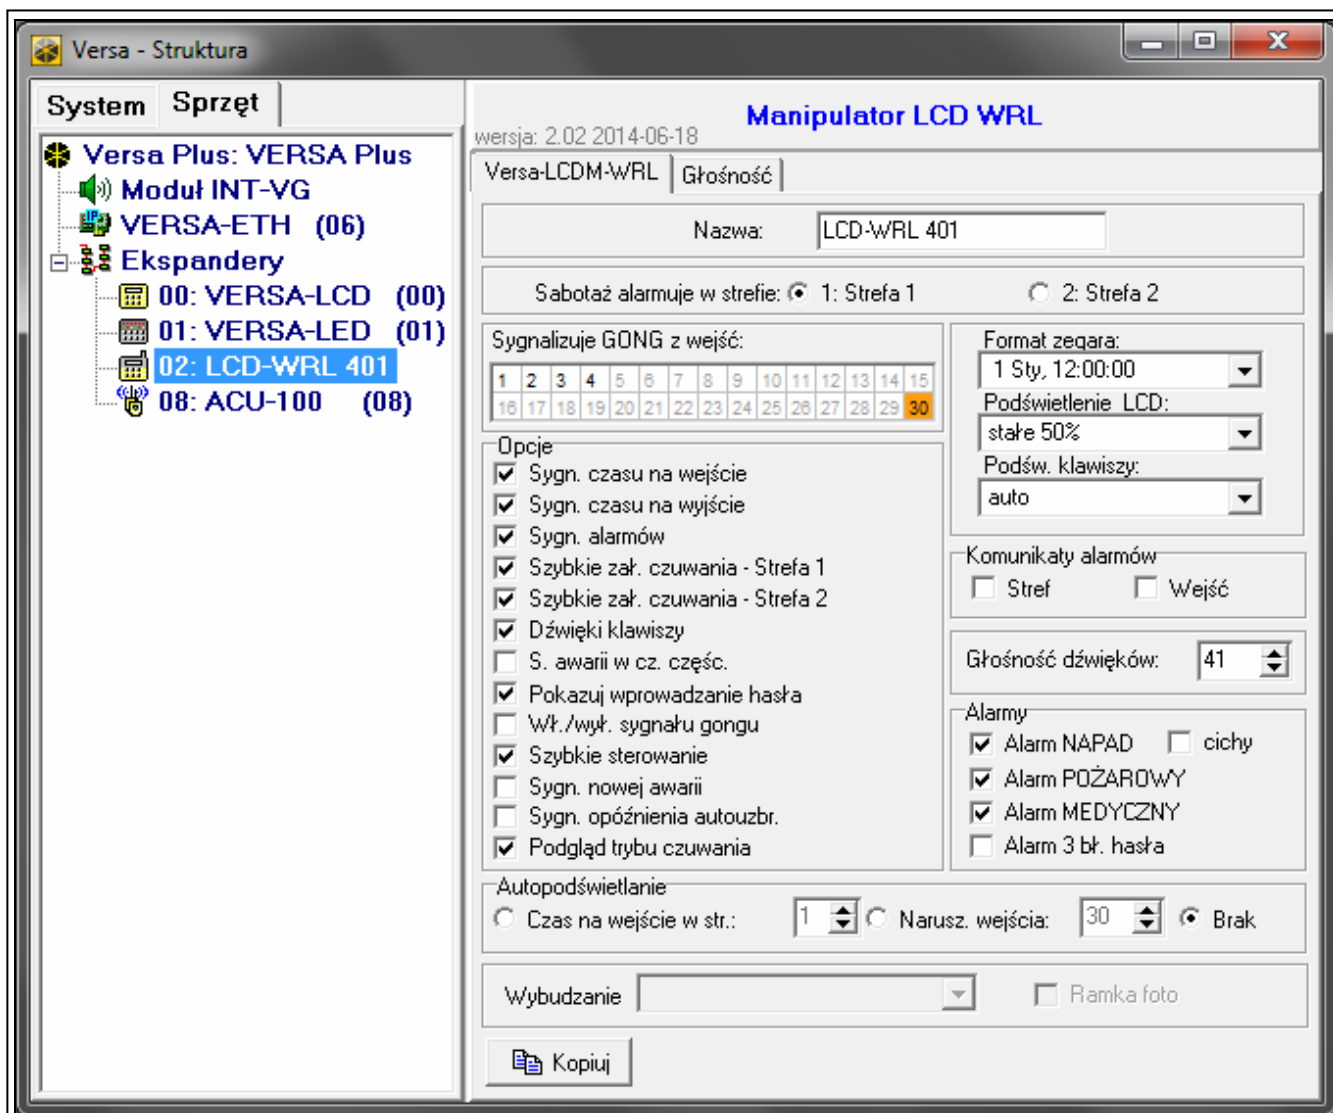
Versa - Struktura

System Sprzęt

Versa Plus: VERSA Plus
Moduł INT-VG
VERSA-ETH (06)
Ekspandery
00: VERSA-LCD (00)
01: VERSA-LED (01)
02: LCD-WRL 401
08: ACU-100 (08)

wersja: 2.02 2014-06-18

Manipulator LCD WRL

Versa-LCDM-WRL Głośność

Nazwa: LCD-WRL 401

Sabotaż alarmuje w strefie: 1: Strefa 1 2: Strefa 2

Sygnalizuje GONG z wejść:

| 1 | 2 | 3 | 4 | 5 | 6 | 7 | 8 | 9 | 10 | 11 | 12 | 13 | 14 | 15 |
|---|---|---|---|---|---|---|---|---|---|---|---|---|---|---|
| 16 | 17 | 18 | 19 | 20 | 21 | 22 | 23 | 24 | 25 | 26 | 27 | 28 | 29 | 30 |

Opcje
Sygn. czasu na wejście
Sygn. czasu na wyjście
Sygn. alarmów
Szybkie zał. czuwania - Strefa 1
Szybkie zał. czuwania - Strefa 2
Dźwięki klawiszy
S. awarii w cz. częśc.
Pokazuj wprowadzanie hasła
Wł./wył. sygnału gongu
Szybkie sterowanie
Sygn. nowej awarii
Sygn. opóźnienia autouzbr.
Podgląd trybu czuwania

Format zegara:
1 Sty, 12:00:00
Podświetlenie LCD:
stałe 50%
Podśw. klawiszy:
auto

Komunikaty alarmów
Stref Wejść

Głośność dźwięków: 41

Alarmy
Alarm NAPAD cichy
Alarm POŻAROWY
Alarm MEDYCZNY
Alarm 3 bł. hasła

Autopodświetlanie
Czas na wejście w str.: 1 Narusz. wejścia: 30 Brak

Wybudzanie Ramka foto

Kopiuj